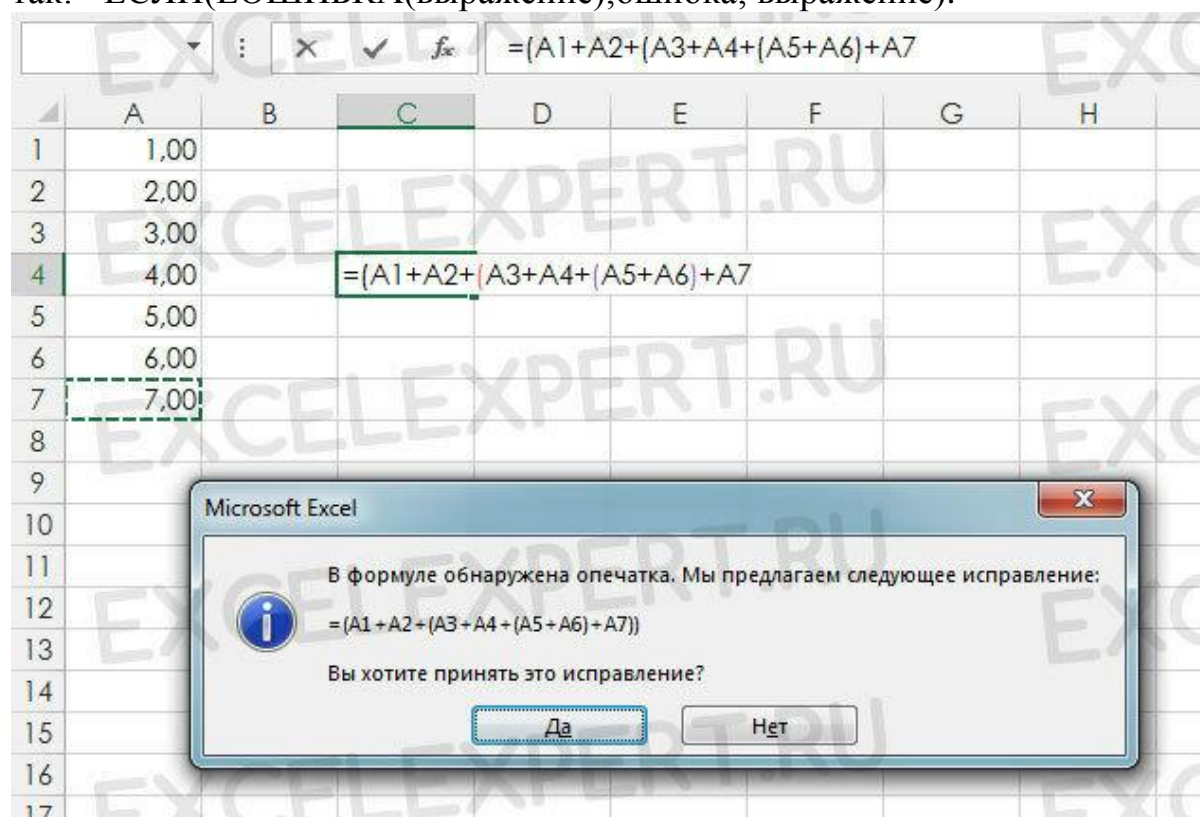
так: =ЕСЛИ(ЕОШИБКА(выражение),ошибка, выражение).

$f_x$ =(A1+A2+(A3+A4+(A5+A6)+A7

| | A | B | C | D | E | F | G | H |
|---|---|---|---|---|---|---|---|---|
| 1 | 1,00 | | | | | | | |
| 2 | 2,00 | | | | | | | |
| 3 | 3,00 | | | | | | | |
| 4 | 4,00 | | =(A1+A2+(A3+A4+(A5+A6)+A7 | | | | | |
| 5 | 5,00 | | | | | | | |
| 6 | 6,00 | | | | | | | |
| 7 | 7,00 | | | | | | | |
| 8 | | | | | | | | |
| 9 | | | | | | | | |
| 10 | | | | | | | | |
| 11 | | | | | | | | |
| 12 | | | | | | | | |
| 13 | | | | | | | | |
| 14 | | | | | | | | |
| 15 | | | | | | | | |
| 16 | | | | | | | | |
| 17 | | | | | | | | |

Microsoft Excel

В формуле обнаружена опечатка. Мы предлагаем следующее исправление:

=(A1+A2+(A3+A4+(A5+A6)+A7))

Вы хотите принять это исправление?

Да Нет

EXCELEXPERT.RU